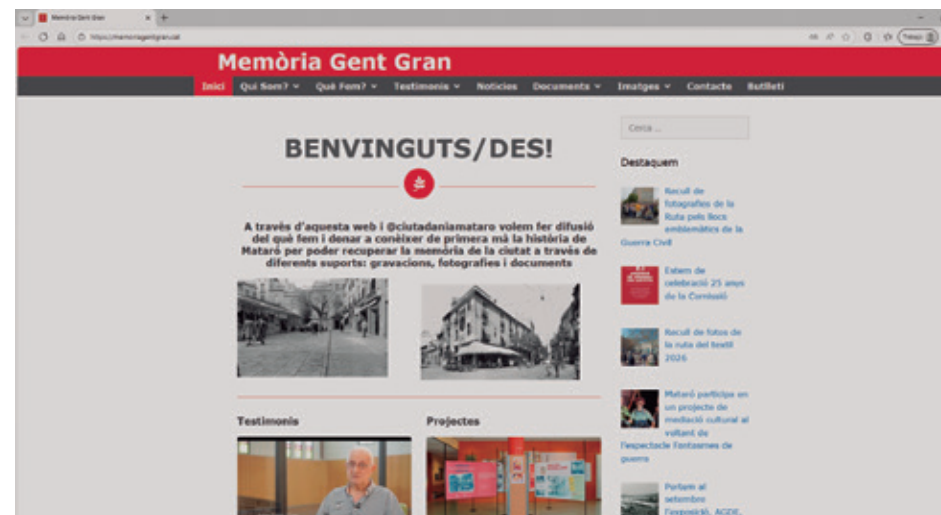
Memòria Gent Gran

https://memoriagentgran.cat

Memòria Gent Gran

Inici Qui Som? Què Fem? Testimonis Notícies Documents Imatges Contacte Butlletí

BENVINGUTS/DES!

A través d'aquesta web i @ciutadaniamataro volem fer difusió del què fem i donar a conèixer de primera mà la història de Mataró per poder recuperar la memòria de la ciutat a través de diferents suports: gravacions, fotografies i documents

Testimonis

Projectes

Cerca ...

Destaquem

Recull de fotografies de la Ruta pels llocs emblemàtics de la Guerra Civil

Extern de celebració 25 anys de la Comissió

Recull de fotos de la ruta del tèxtil 2026

Mataró participa en un projecte de mediació cultural al voltant de l'espectacle Fantasmes de guerra

Portem al setembre l'exposició, AGDE,